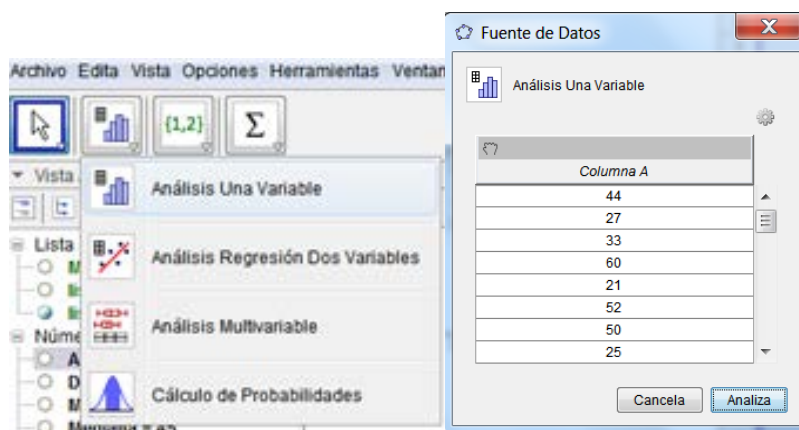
Archivo Edita Vista Opciones Herramientas Ventan

{1,2}

Σ

Vista

Lista

Núme

Análisis Una Variable

Análisis Regresión Dos Variables

Análisis Multivariable

Cálculo de Probabilidades

Fuente de Datos

Análisis Una Variable

| Columna A |
|---|
| 44 |
| 27 |
| 33 |
| 60 |
| 21 |
| 52 |
| 50 |
| 25 |

Cancela

Analiza